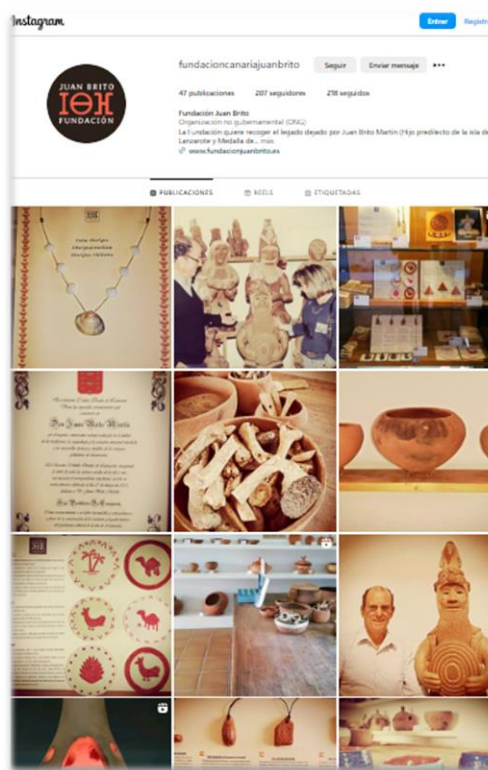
Instagram

Entrar Registra

JUAN BRITO
FUNDACIÓN

fundacioncanariajuanbrito Seguir Enviar mensaje •••

47 publicaciones 207 seguidores 218 seguidos

Fundación Juan Brito
Organización no gubernamental (ONG)
La Fundación quiere recoger el legado dejado por Juan Brito Martín (Hijo predilecto de la isla de Lanzarote y Medalla de... más
www.fundacionjuanbrito.es

PUBLICACIONES REELS ETIQUETADAS

Don Juan Brito Martín

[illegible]